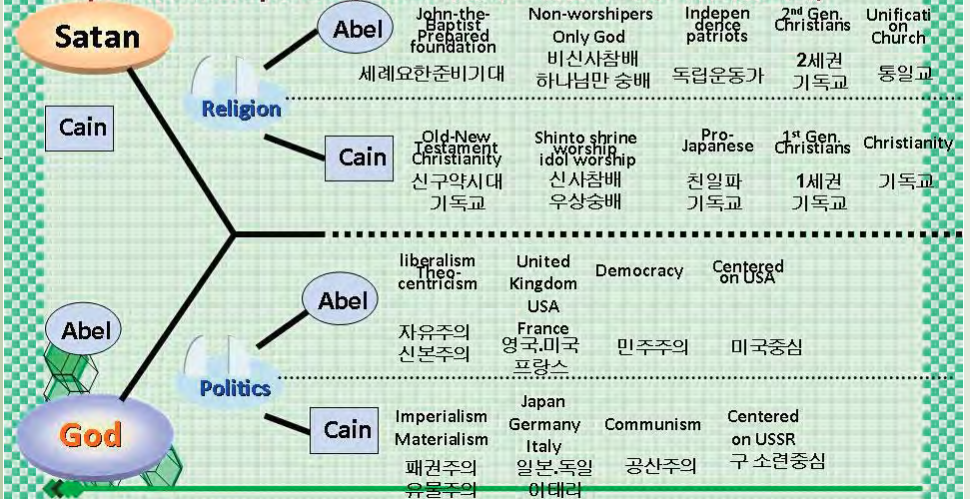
Satan

Cain

Abel

God

Religion

Abel

John-the-Baptist Prepared foundation
세례요한준비기대

Non-worshipers Only God
비신사참배
하나님만 숭배

Indepen dence patriots
독립운동가

2nd Gen. Christians
2세권
기독교

Unification Church
통일교

Cain

Old-New Testament Christianity
신구약시대
기독교

Shinto shrine worship idol worship
신사참배
우상숭배

Pro-Japanese
친일파
기독교

1st Gen. Christians
1세권
기독교

Christianity
기독교

Politics

Abel

liberalism Theo-centricism
자유주의
신본주의

United Kingdom USA France
영국,미국
프랑스

Democracy
민주주의

Centered on USA
미국중심

Cain

Imperialism Materialism
패권주의
유물주의

Japan Germany Italy
일본,독일
이태리

Communism
공산주의

Centered on USSR
구 소련중심